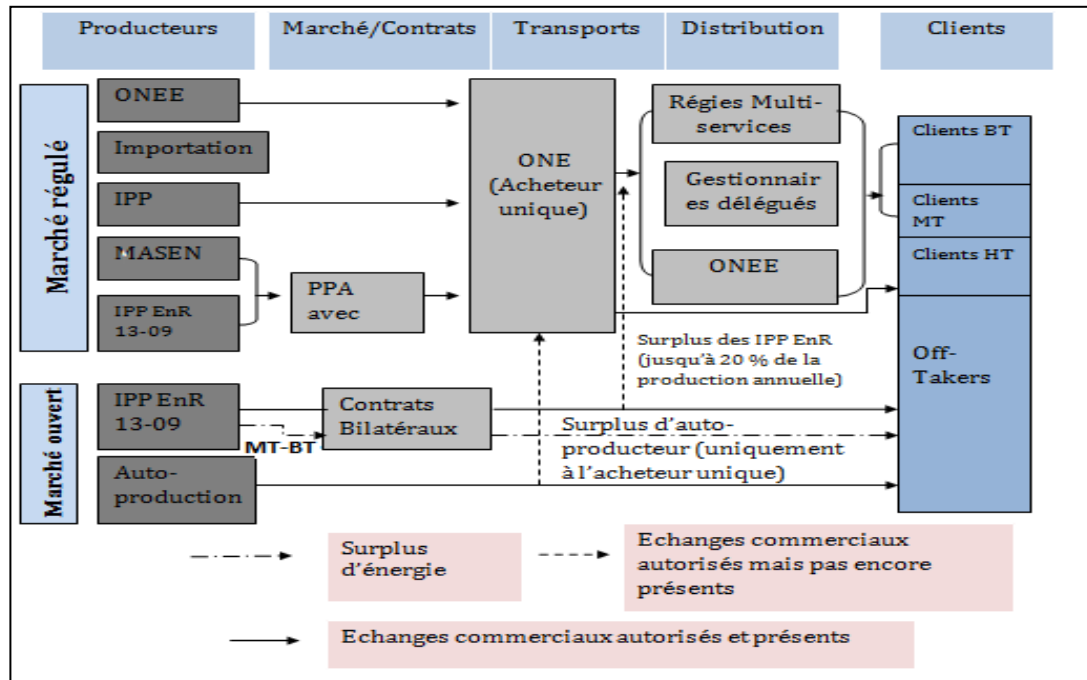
Producteurs

Marché/Contrats

Transports

Distribution

Clients

Marché régulé

ONEE

Importation

IPP

MASEN

IPP EnR 13-09

PPA avec

ONE (Acheteur unique)

Régies Multi-services

Gestionnaires délégués

ONEE

Clients BT

Clients MT

Clients HT

Off-Takers

Surplus des IPP EnR (jusqu'à 20 % de la production annuelle)

Marché ouvert

IPP EnR 13-09

MT-BT

Contrats Bilatéraux

Surplus d'auto-producteur (uniquement à l'acheteur unique)

Auto-production

Surplus d'énergie

Echanges commerciaux autorisés mais pas encore présents

Echanges commerciaux autorisés et présents